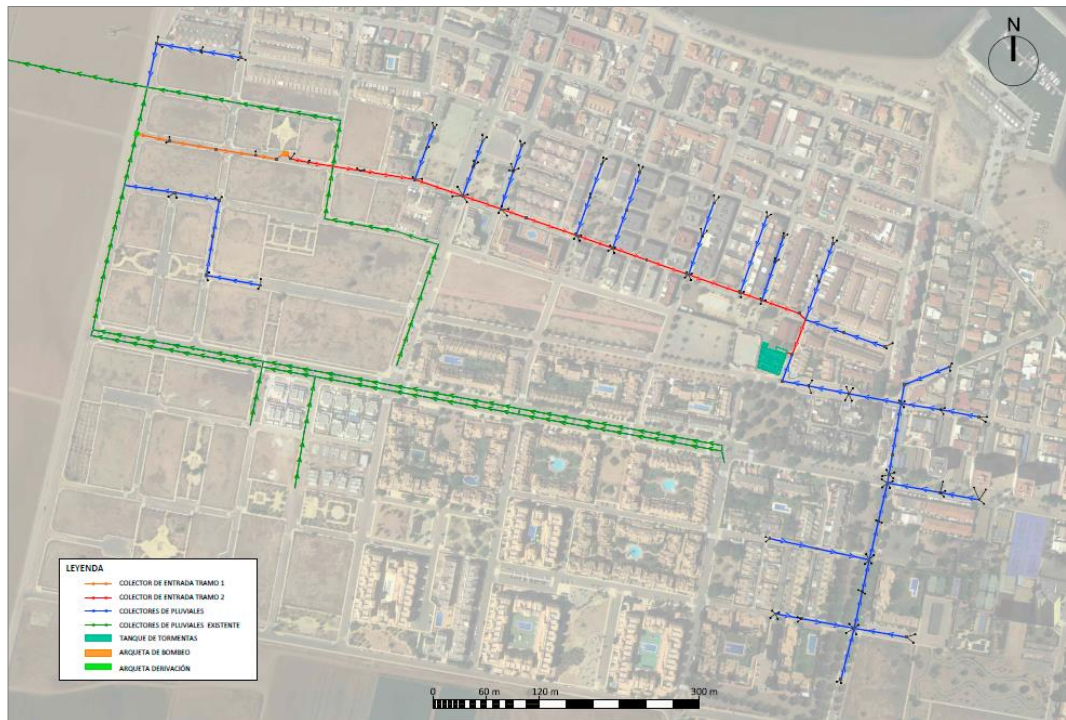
N

LEYENDA
COLECTOR DE ENTRADA TRAMO 1
COLECTOR DE ENTRADA TRAMO 2
COLECTORES DE PLUVIALES
COLECTORES DE PLUVIALES EXISTENTE
TANQUE DE TORMENTAS
ARQUETA DE BOMBEO
ARQUETA DERIVACIÓN

0 60 m 120 m 300 m